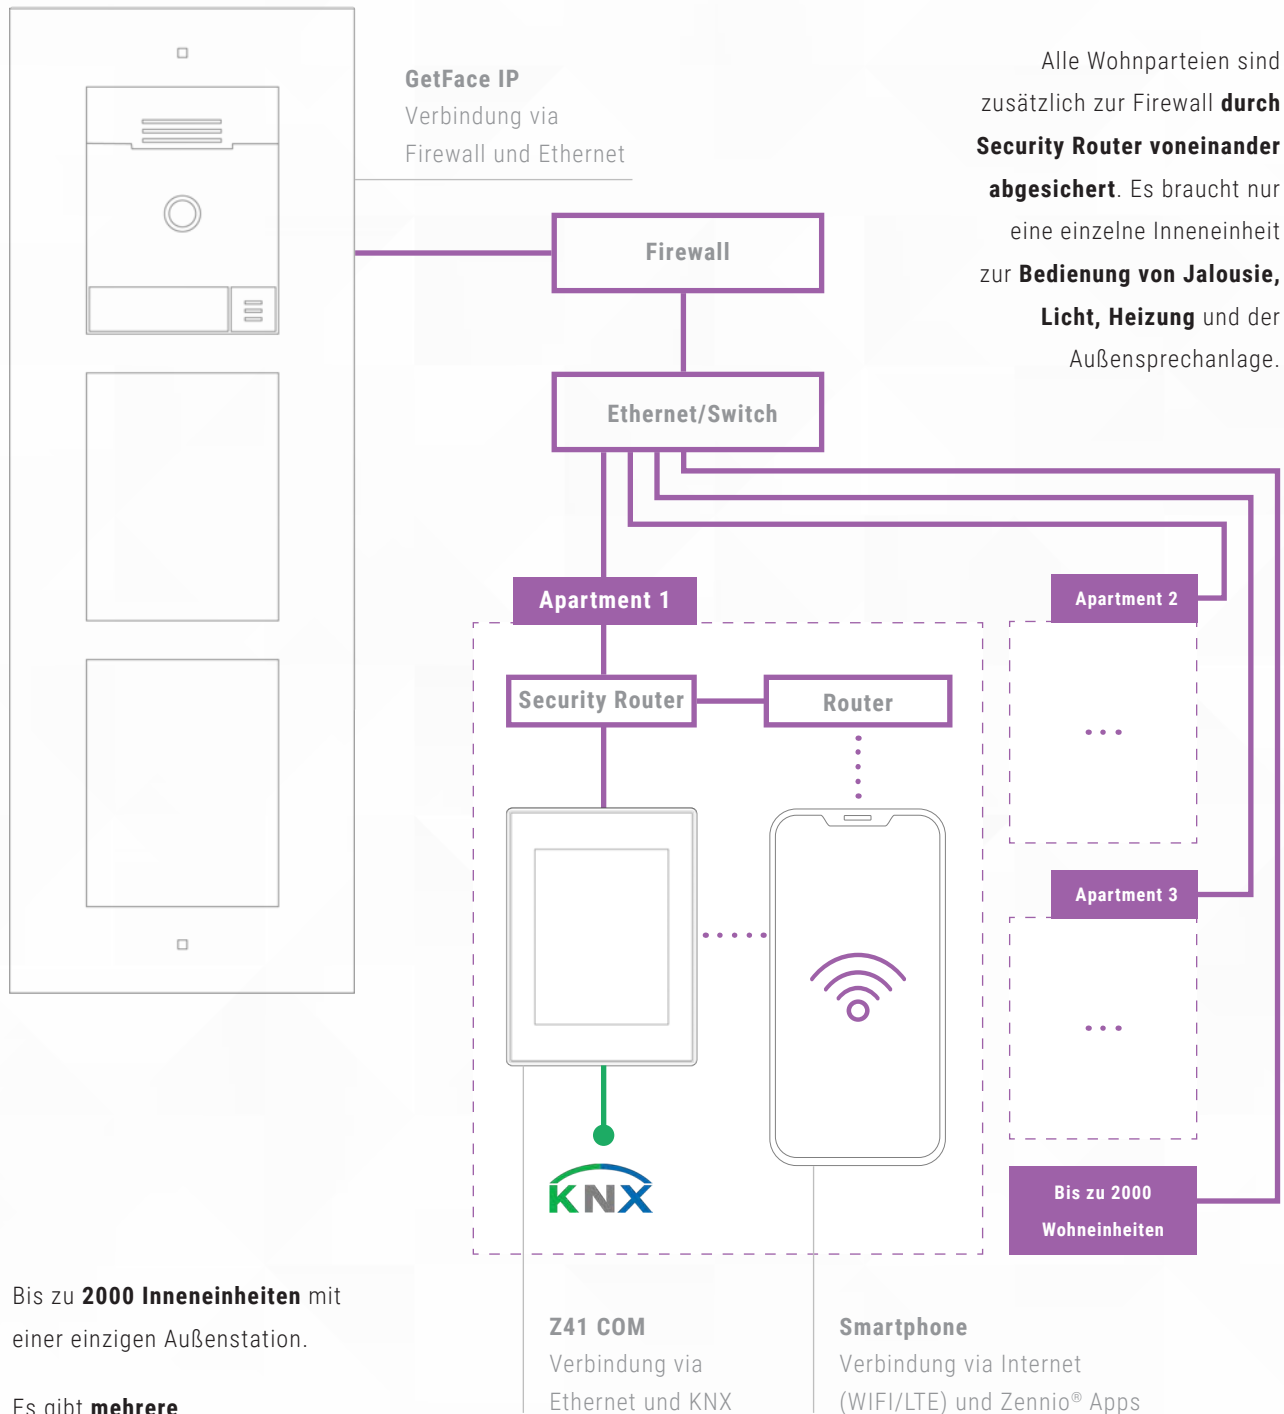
GetFace IP
Verbindung via
Firewall und Ethernet

Alle Wohnparteien sind zusätzlich zur Firewall **durch Security Router voneinander abgesichert**. Es braucht nur eine einzelne Inneneinheit zur **Bedienung von Jalousie, Licht, Heizung** und der Außensprechanlage.

Firewall

Ethernet/Switch

Apartment 1

Security Router

Router

Apartment 2

...

Apartment 3

...

KNX

Bis zu 2000 Wohneinheiten

Bis zu **2000 Inneneinheiten** mit einer einzigen Außenstation.

Es gibt **mehrere**

Z41 COM
Verbindung via
Ethernet und KNX

Smartphone
Verbindung via Internet
(WIFI/LTE) und Zennio® Apps